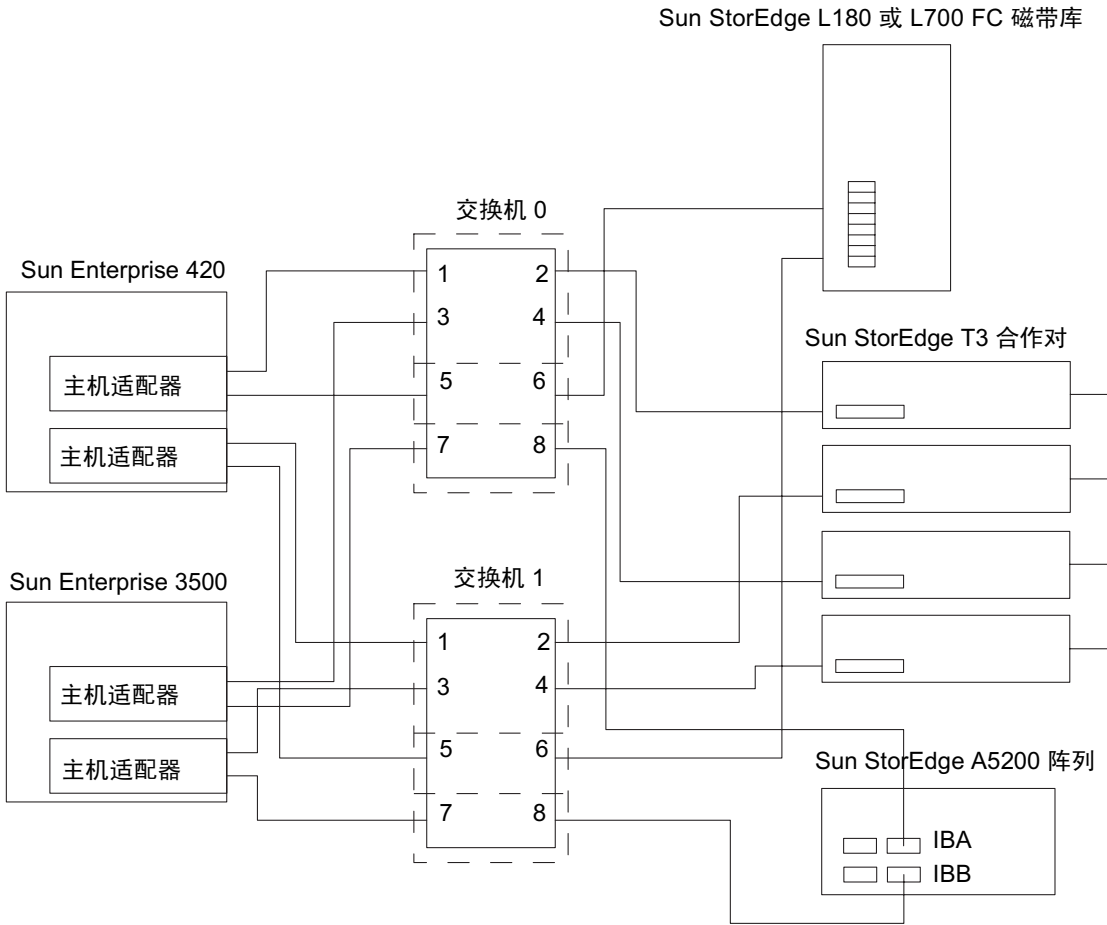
Sun StorEdge L180 或 L700 FC 磁带库

交换机 0

Sun Enterprise 420

主机适配器

主机适配器

1 2
3 4
5 6
7 8

Sun StorEdge T3 合作对

Sun Enterprise 3500

交换机 1

主机适配器

主机适配器

1 2
3 4
5 6
7 8

Sun StorEdge A5200 阵列

IBA
IBB